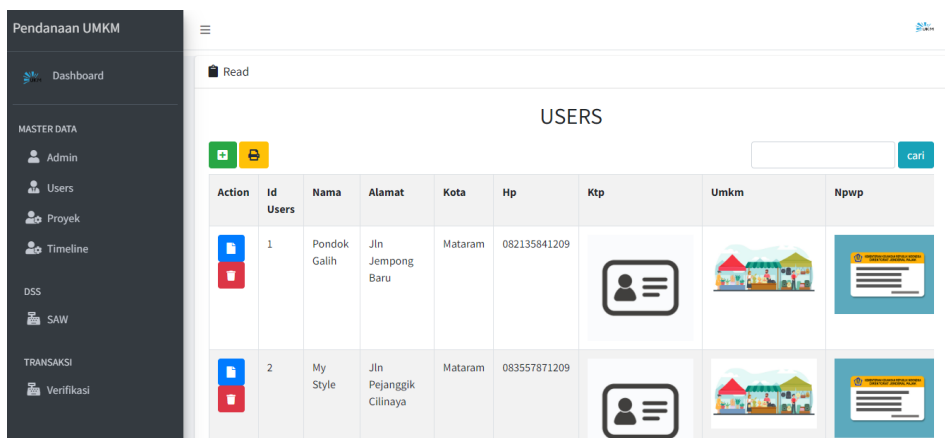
Pendanaan UMKM

Dashboard

MASTER DATA

Admin

Users

Proyek

Timeline

DSS

SAW

TRANSAKSI

Verifikasi

≡

Read

USERS

cari

| Action | Id Users | Nama | Alamat | Kota | Hp | Ktp | Umkm | Npwp |
|---|---|---|---|---|---|---|---|---|
| | 1 | Pondok Galih | Jln Jempong Baru | Mataram | 082135841209 | | | |
| | 2 | My Style | Jln Pejanggik Cilinaya | Mataram | 083557871209 | | | |